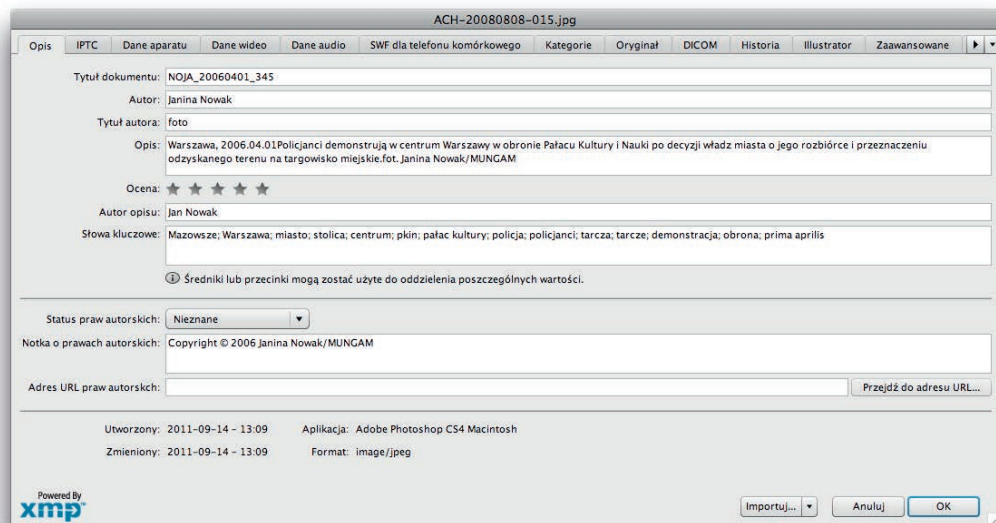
ACH-20080808-015.jpg

Opis | IPTC | Dane aparatu | Dane wideo | Dane audio | SWF dla telefonu komórkowego | Kategorie | Oryginał | DICOM | Historia | Illustrator | Zaawansowane

Tytuł dokumentu: NOJA_20060401_345

Autor: Janina Nowak

Tytuł autora: foto

Opis: Warszawa, 2006.04.01Policjanci demonstrują w centrum Warszawy w obronie Pałacu Kultury i Nauki po decyzji władz miasta o jego rozbiórce i przeznaczeniu odzyskanego terenu na targowisko miejskie.fot. Janina Nowak/MUNGAM

Ocena:

Autor opisu: Jan Nowak

Słowa kluczowe: Mazowsze; Warszawa; miasto; stolica; centrum; pkin; pałac kultury; policja; policjanci; tarcza; tarcze; demonstracja; obrona; prima aprilis

Średniki lub przecinki mogą zostać użyte do oddzielenia poszczególnych wartości.

Status praw autorskich: Nieznane

Notka o prawach autorskich: Copyright © 2006 Janina Nowak/MUNGAM

Adres URL praw autorskch:

Przejdź do adresu URL...

Utworzony: 2011-09-14 - 13:09

Aplikacja: Adobe Photoshop CS4 Macintosh

Zmieniony: 2011-09-14 - 13:09

Format: image/jpeg

Powered By xmp

Importuj...

Anuluj

OK